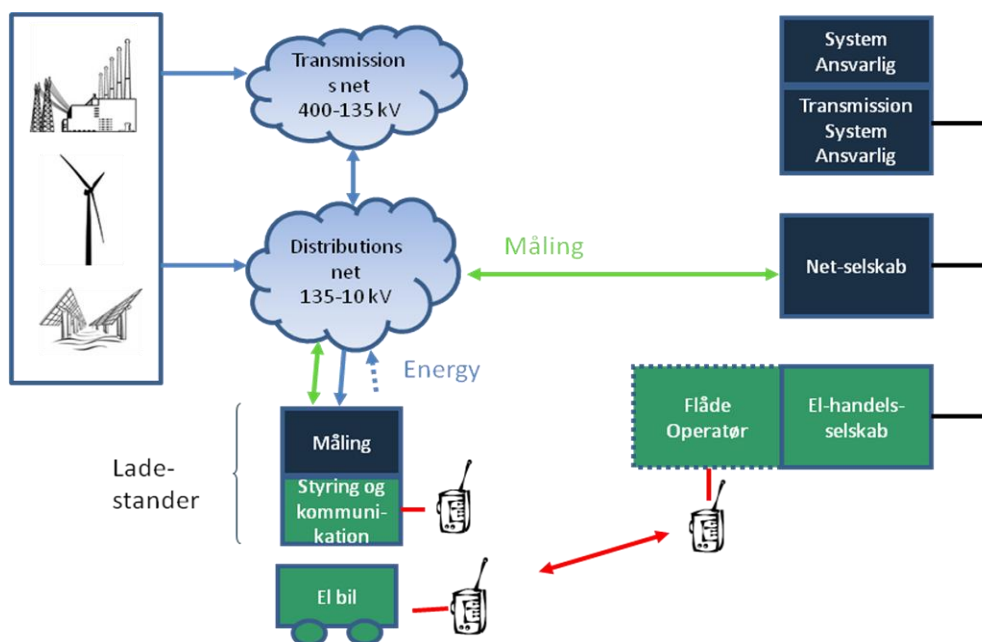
Transmissions net
400-135 kV

System Ansvarlig

Transmission System Ansvarlig

Distributions net
135-10 kV

Måling

Net-selskab

Energy

Flåde Operatør

El-handelsselskab

Lade-stander

Måling

Styring og kommunikation

El bil